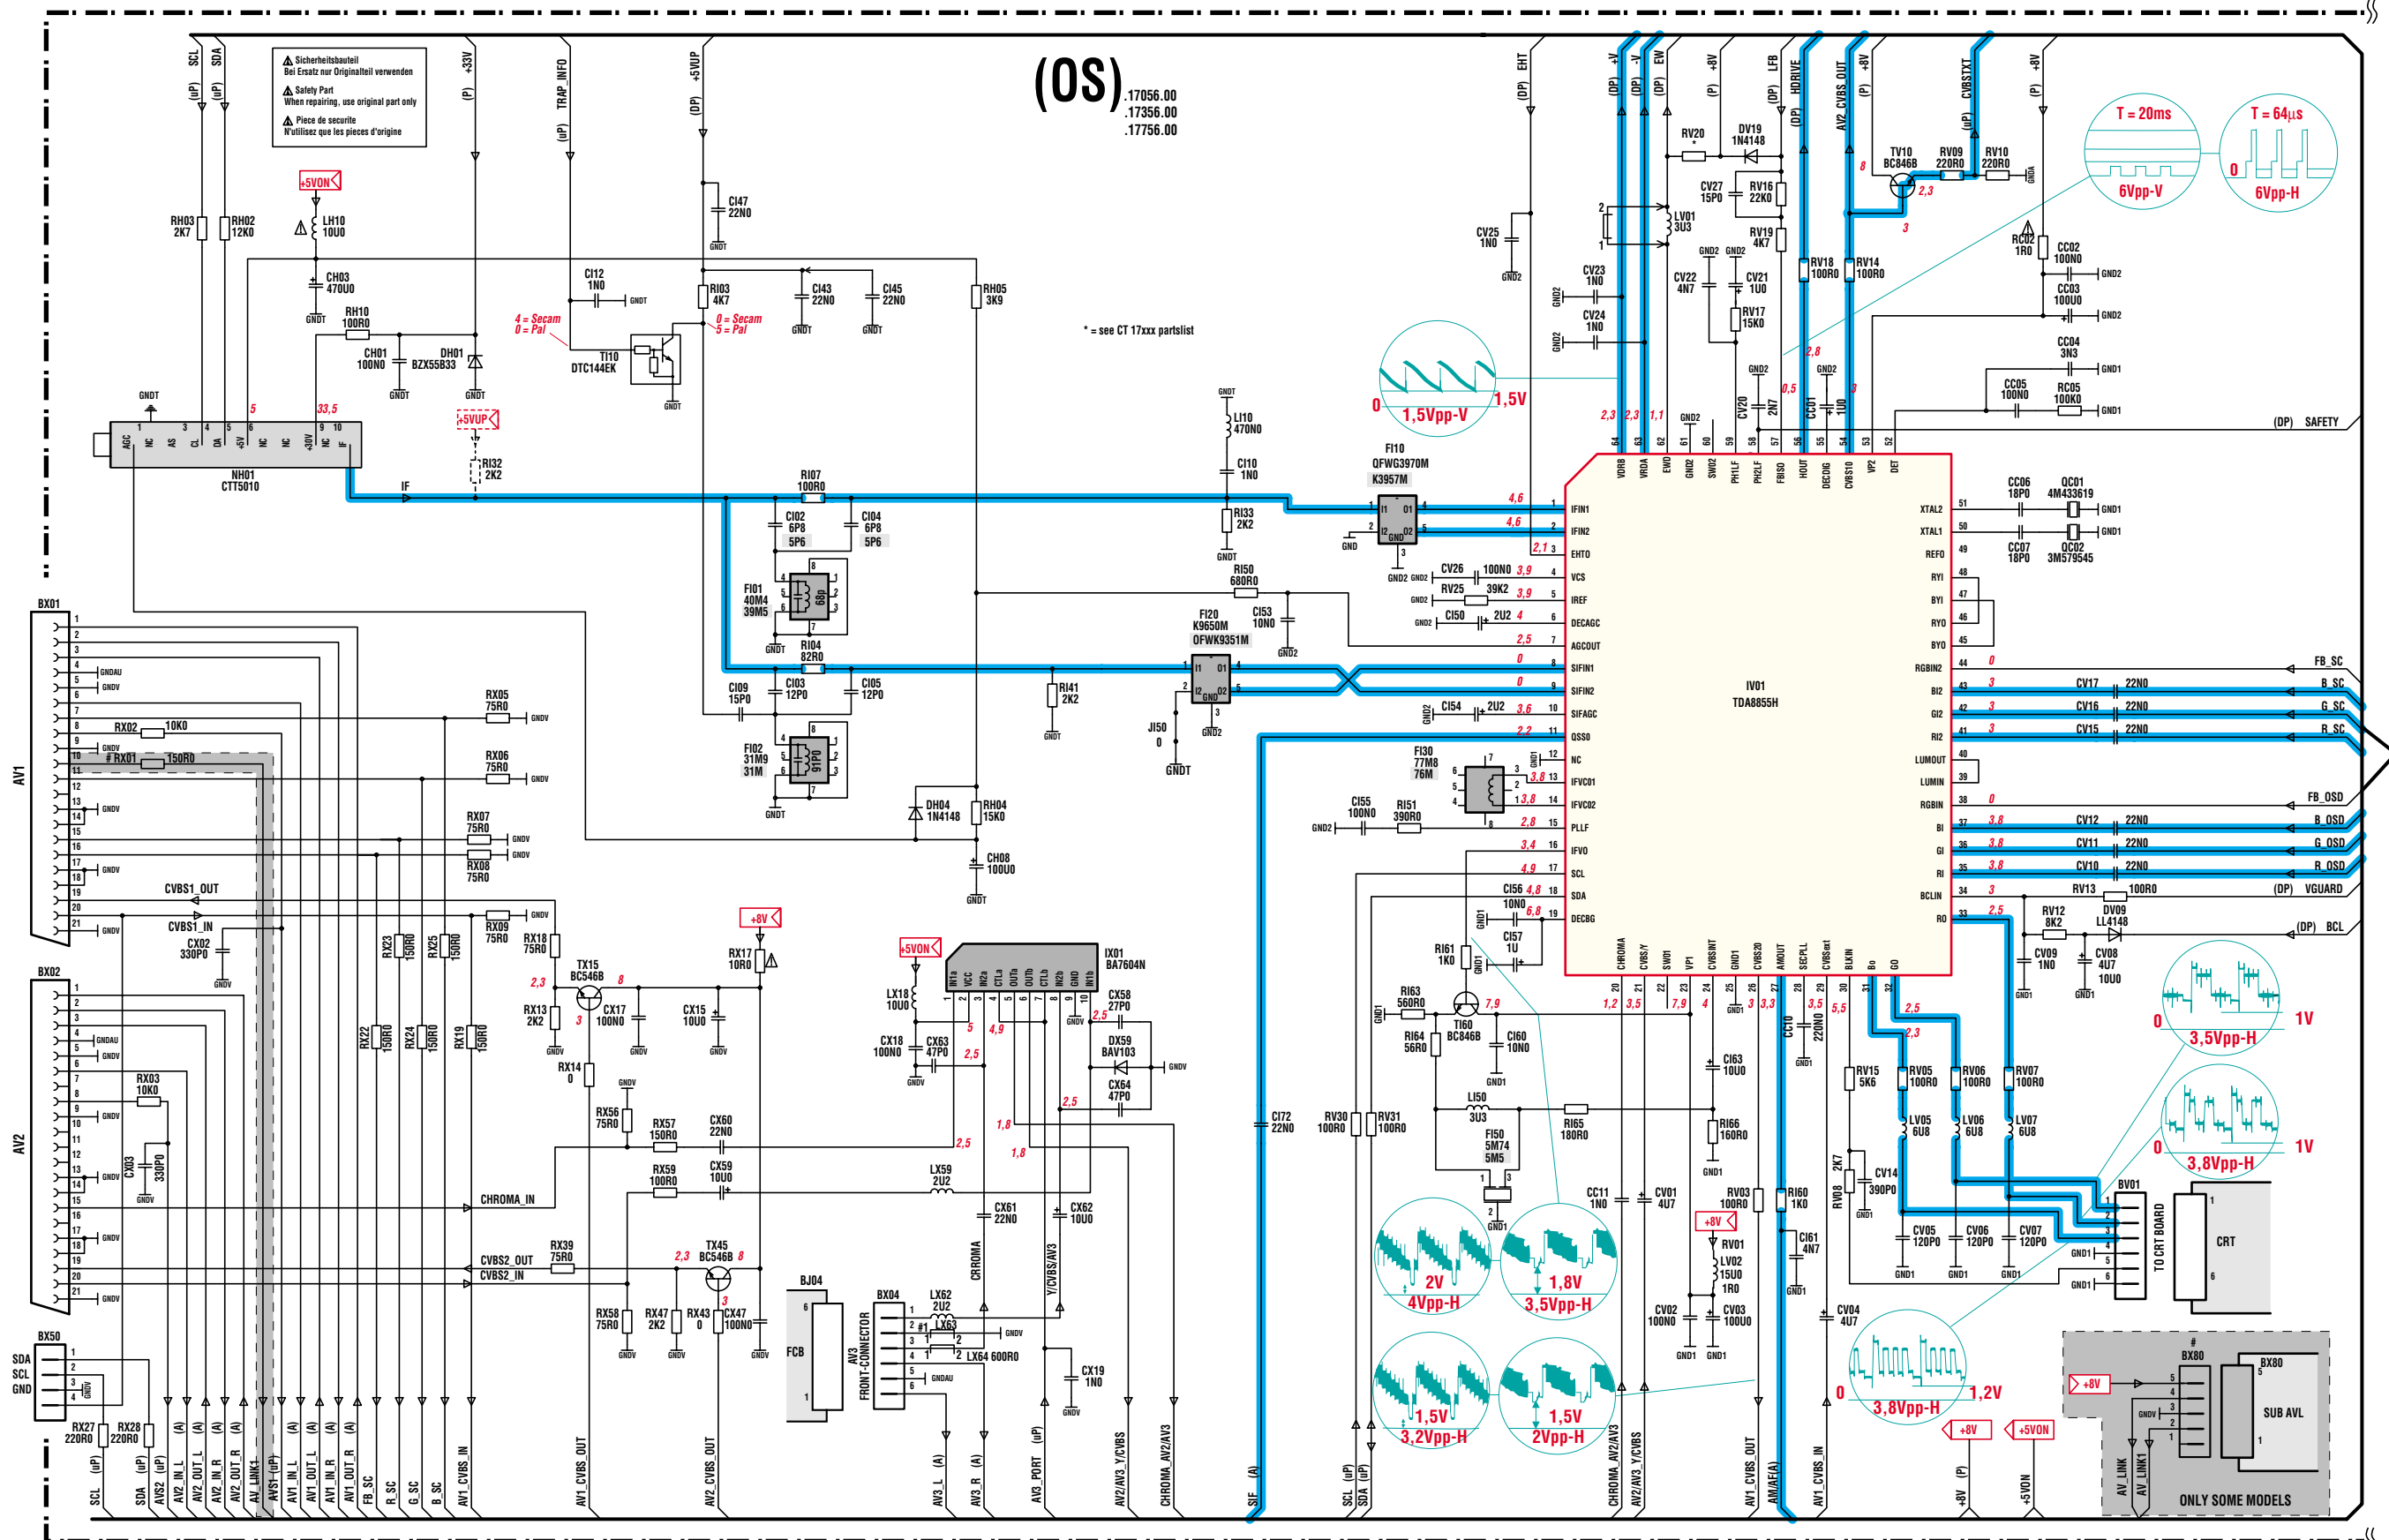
(OS) .17056.00
.17356.00
.17756.00

Sicherheitsbauteil
Bei Ersatz nur Originalteil verwenden
Safety Part
When repairing, use original part only
Piece de securite
N'utilisez que les pieces d'origine

* = see CT 17xxx partslist

SCL (uP) SDA (uP) +33V (P) TRAP_INFO (uP) +5VUP (DP)

+5VON
LH10 10U0
RH03 2K7
RH02 12K0
CH03 470U0
RH10 100R0
CH01 100N0
DH01 BZX55B33
CI47 22N0
CI12 1N0
RI03 4K7
CI43 22N0
CI45 22N0
RH05 3K9
4 = Secam
0 = Pal
0 = Secam
5 = Pal
TI10 DTC144EK
NH01 CTT5010
+5VUP
RI32 2K2
IF
RI07 100R0
CI02 6P8 5P6
CI04 6P8 5P6
FI01 40M4 39M5
RI04 82R0
CI09 15P0
CI03 12P0
CI05 12P0
FI02 31M9 31M
DH04 1N4148
RH04 15K0
CH08 100U0
LI10 470N0
CI10 1N0
RI33 2K2
RI50 680R0
FI10 QFWG3970M K3957M
FI20 K9650M OFWK9351M
CI53 10N0
RI41 2K2
JI50 0
GNDT

EHT (DP) +V (DP) -V (DP) EW (DP) +8V (P) LFB (DP) HDRIVE (DP) AV2_CVBS_OUT (uP) +8V (P) CVBSTXT (uP) +8V (P)

RV20
DV19 1N4148
CV27 15P0
RV16 22K0
LV01 3U3
RV19 4K7
CV25 1N0
CV23 1N0
CV24 1N0
CV22 4N7
CV21 1U0
RV17 15K0
RV18 100R0
RV14 100R0
TV10 BC846B
RV09 220R0
RV10 220R0
RC02 1R0
CC02 100N0
CC03 100U0
CC04 3N3
CC05 100N0
RC05 100K0
CV20 2N7
CC01 1U0
(DP) SAFETY
T = 20ms 6Vpp-V
T = 64µs 6Vpp-H
0 1,5Vpp-V 1,5V

IV01 TDA8855H
IFIN1 IFIN2 EHTO VCS IREF DECAGC AGCOUT SIFIN1 SIFIN2 SIFAGC QSSO NC IFVCO1 IFVCO2 PLLF IFVO SCL SDA DECBG
XTAL2 XTAL1 REFO RYI BYI RYO BYO RGBIN2 BI2 GI2 RI2 LUMOUT LUMIN RGBIN BI GI RI BCLIN RO
VDRB VDRA EWD GND2 SWO2 PH1LF PH2LF FBISO HOUT DECDIG CVBS10 VP2 DET
CHROMA CVBS/Y SWO1 VP1 CVBSINT GND1 CVBS20 AMOUT SECPLL CVBSext BLKIN BO GO

CC06 18P0 QC01 4M433619
CC07 18P0 QC02 3M579545
CV26 100N0 RV25 39K2 CI50 2U2 CI54 2U2
FI30 77M8 76M
CI55 100N0 RI51 390R0
CI56 10N0 CI57 1U
RI61 1K0 RI63 560R0 RI64 56R0 TI60 BC846B CI60 10N0
LI50 3U3 FI50 5M74 5M5 RI65 180R0 RI66 160R0 CI63 10U0
CI72 22N0 RV30 100R0 RV31 100R0
CC11 1N0 CV01 4U7 RV03 100R0 RI60 1K0 CI61 4N7
RV01 LV02 15U0 1R0 CV02 100N0 CV03 100U0 CV04 4U7
CC10 220N0 RV15 5K6 RV08 2K7 CV14 390P0
RV05 100R0 RV06 100R0 RV07 100R0 LV05 6U8 LV06 6U8 LV07 6U8
CV05 120P0 CV06 120P0 CV07 120P0
CV17 22N0 CV16 22N0 CV15 22N0 CV12 22N0 CV11 22N0 CV10 22N0
RV13 100R0 RV12 8K2 DV09 LL4148 CV09 1N0 CV08 4U7 10U0
FB_SC B_SC G_SC R_SC FB_OSD B_OSD G_OSD R_OSD (DP) VGUARD (DP) BCL
BV01 TO CRT BOARD CRT
0 3,5Vpp-H 1V
0 3,8Vpp-H 1V
2V 4Vpp-H 1,8V 3,5Vpp-H 1,5V 3,2Vpp-H 1,5V 2Vpp-H
0 3,8Vpp-H 1,2V
+8V +5VON
BX80 SUB AVL ONLY SOME MODELS

BX01 AV1 BX02 AV2 BX50 SDA SCL GND
RX02 10K0 RX01 150R0 RX05 75R0 RX06 75R0 RX07 75R0 RX08 75R0 RX09 75R0
CVBS1_OUT CVBS1_IN CX02 330P0
RX03 10K0 CX03 330P0 RX27 220R0 RX28 220R0
RX23 150R0 RX25 150R0 RX22 150R0 RX24 150R0 RX19 150R0
RX18 75R0 TX15 BC546B RX13 2K2 CX17 100N0 CX15 10U0 RX17 10R0 +8V RX14 0
+5VON LX18 10U0 IX01 BA7604N CX18 100N0 CX63 47P0 CX58 27P0 DX59 BAV103 CX64 47P0
RX56 75R0 RX57 150R0 CX60 22N0 RX59 100R0 CX59 10U0 LX59 2U2 CX61 22N0 CX62 10U0
CHROMA_IN CVBS2_OUT CVBS2_IN RX39 75R0 TX45 BC546B RX58 75R0 RX47 2K2 RX43 0 CX47 100N0
BJ04 FCB BX04 AV3 FRONT-CONNECTOR LX62 2U2 LX63 LX64 600R0 CX19 1N0

SCL (uP) SDA (uP) AVS2 (uP) AV2_IN_L (A) AV2_OUT_L (A) AV2_IN_R (A) AV2_OUT_R (A) AV_LINK1 AVS1 (uP) AV1_IN_L (A) AV1_OUT_L (A) AV1_IN_R (A) AV1_OUT_R (A) FB_SC R_SC G_SC B_SC AV1_CVBS_IN AV1_CVBS_OUT AV2_CVBS_OUT AV3_L (A) AV3_R (A) AV3_PORT (uP) AV2/AV3_Y/CVBS CHROMA_AV2/AV3 SIF (A) SCL (uP) SDA (uP) CHROMA_AV2/AV3 AV2/AV3_Y/CVBS AV1_CVBS_OUT AM/AF(A) AV1_CVBS_IN +8V (P) +5VON AV_LINK AV_LINK1 CROMA Y/CVBS/AV3